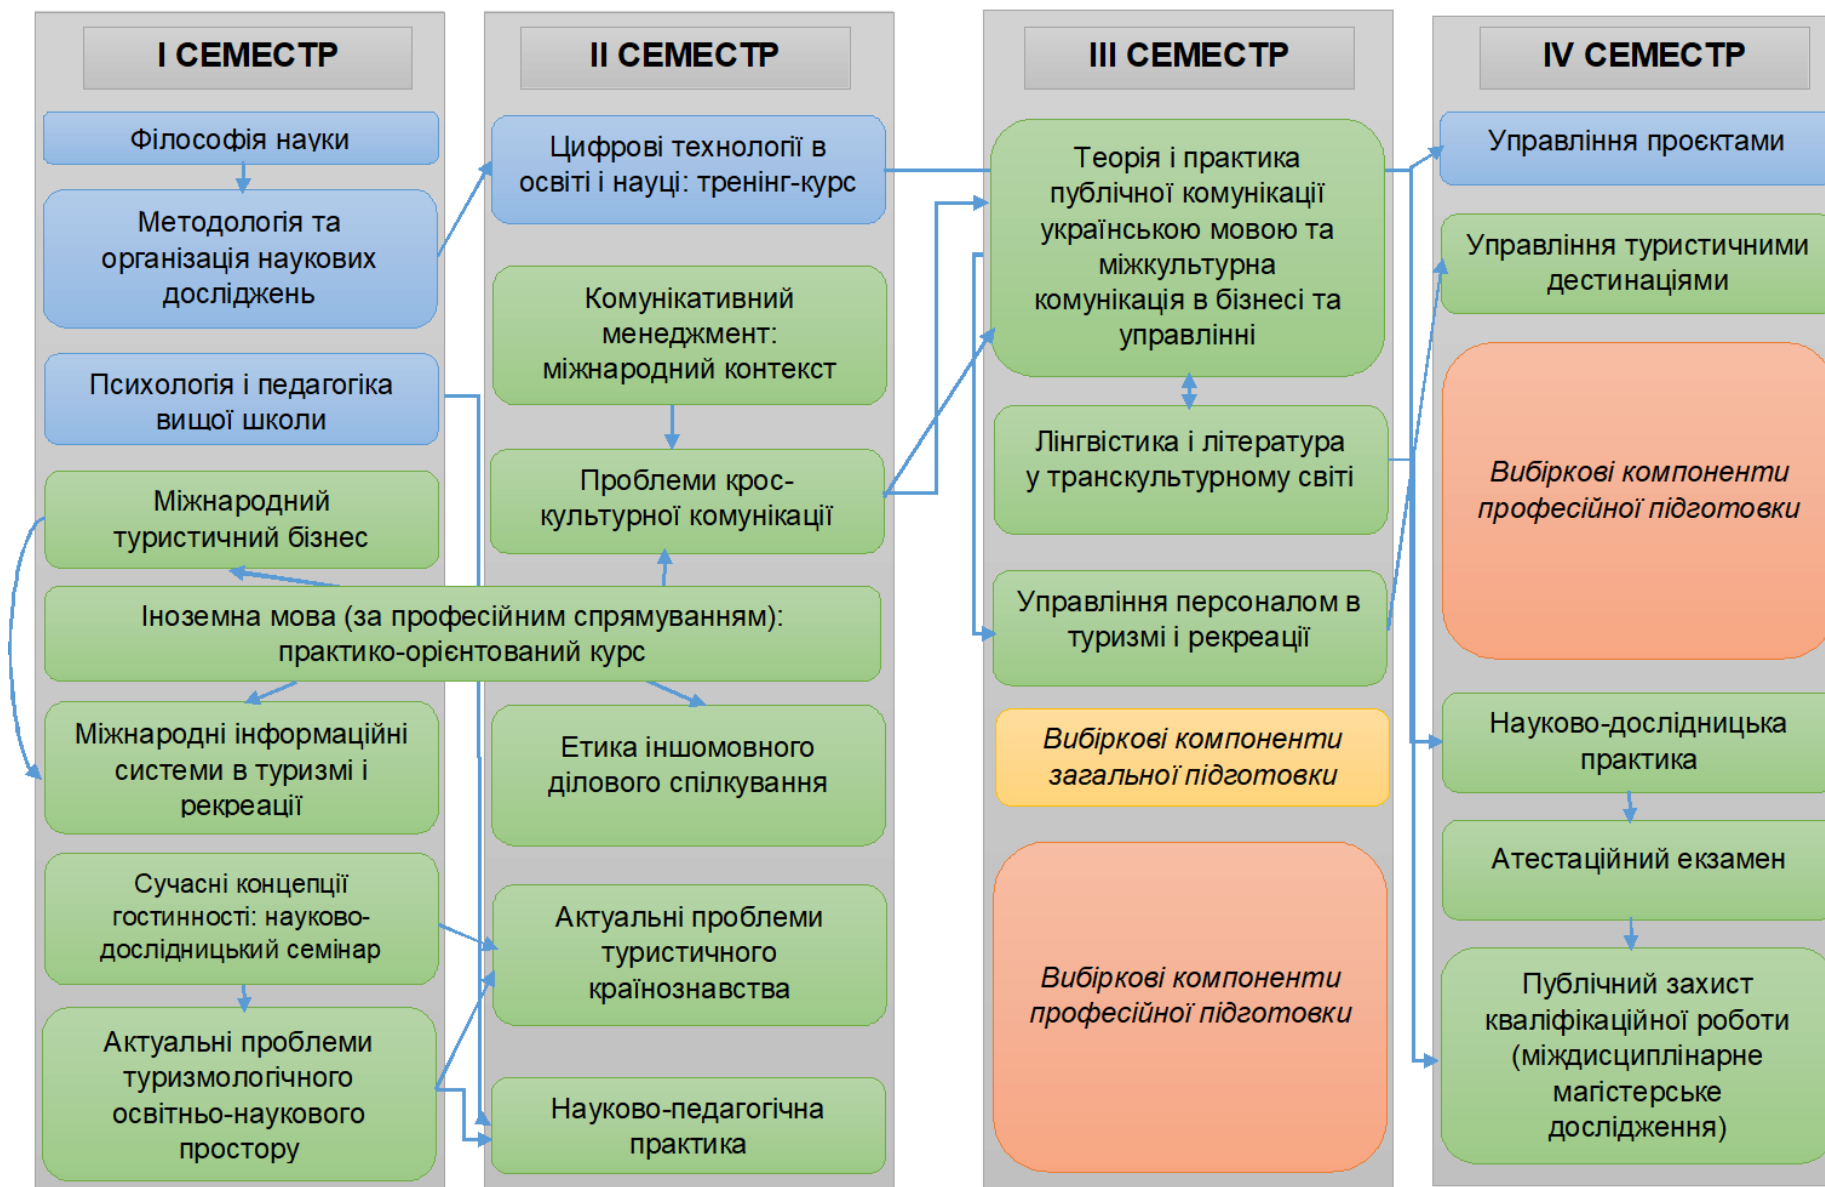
I СЕМЕСТР

Філософія науки

Методологія та організація наукових досліджень

Психологія і педагогіка вищої школи

Міжнародний туристичний бізнес

Іноземна мова (за професійним спрямуванням): практико-орієнтований курс

Міжнародні інформаційні системи в туризмі і рекреації

Сучасні концепції гостинності: науково-дослідницький семінар

Актуальні проблеми туризмологічного освітньо-наукового простору

II СЕМЕСТР

Цифрові технології в освіті і науці: тренінг-курс

Комунікативний менеджмент: міжнародний контекст

Проблеми крос-культурної комунікації

Етика іншомовного ділового спілкування

Актуальні проблеми туристичного країнознавства

Науково-педагогічна практика

III СЕМЕСТР

Теорія і практика публічної комунікації українською мовою та міжкультурна комунікація в бізнесі та управлінні

Лінгвістика і література у транскультурному світі

Управління персоналом в туризмі і рекреації

Вибіркові компоненти загальної підготовки

Вибіркові компоненти професійної підготовки

IV СЕМЕСТР

Управління проєктами

Управління туристичними дестинаціями

Вибіркові компоненти професійної підготовки

Науково-дослідницька практика

Атестаційний екзамен

Публічний захист кваліфікаційної роботи (міждисциплінарне магістерське дослідження)